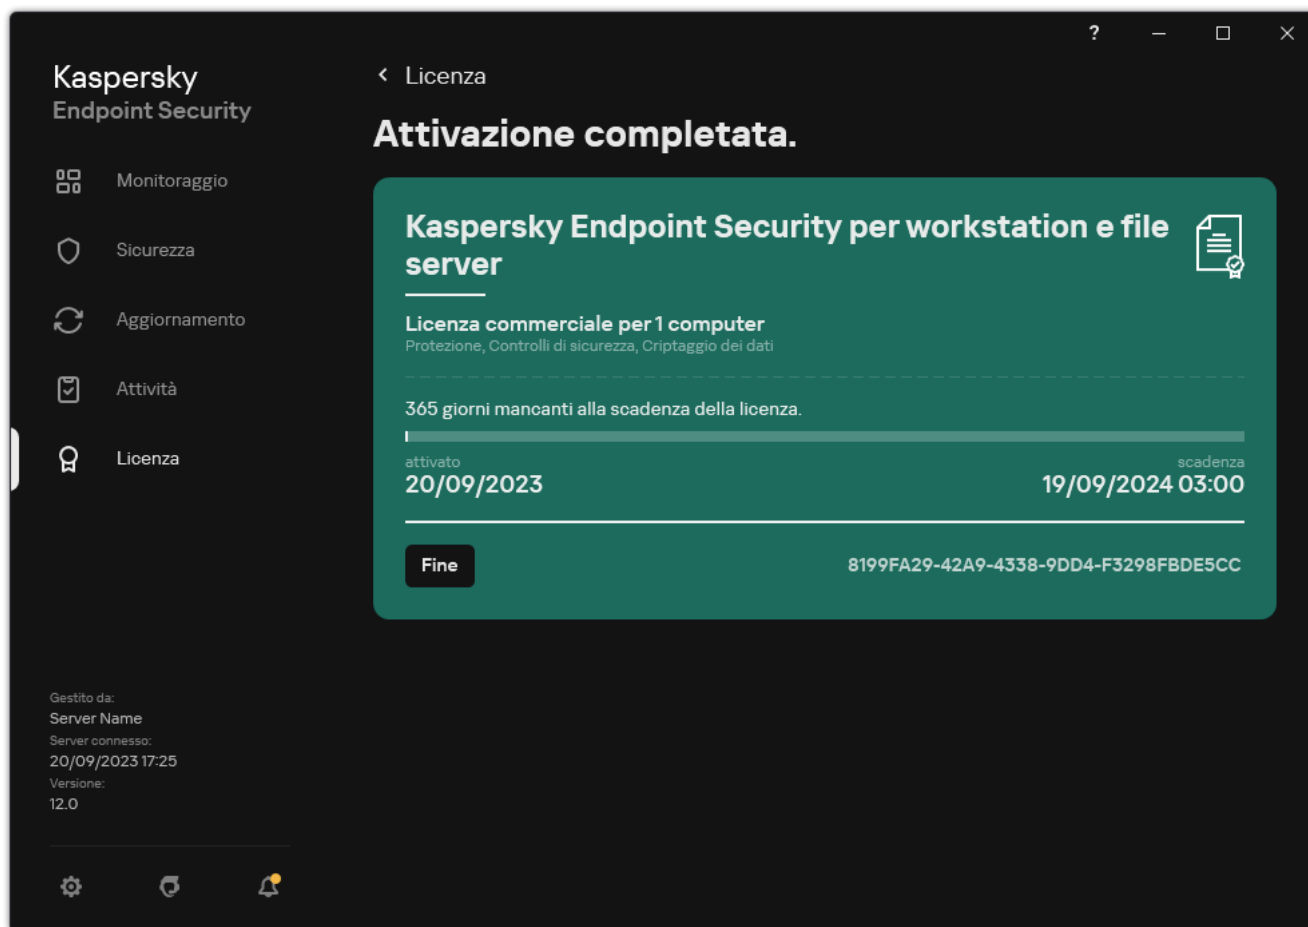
?

Kaspersky
Endpoint Security

Monitoraggio

Sicurezza

Aggiornamento

Attività

Licenza

Licenza

Attivazione completata.

Kaspersky Endpoint Security per workstation e file server

Licenza commerciale per 1 computer
Protezione, Controlli di sicurezza, Criptaggio dei dati

365 giorni mancanti alla scadenza della licenza.

attivato
20/09/2023

scadenza
19/09/2024 03:00

Fine

8199FA29-42A9-4338-9DD4-F3298FBDE5CC

Gestito da:
Server Name
Server connesso:
20/09/2023 17:25
Versione:
12.0